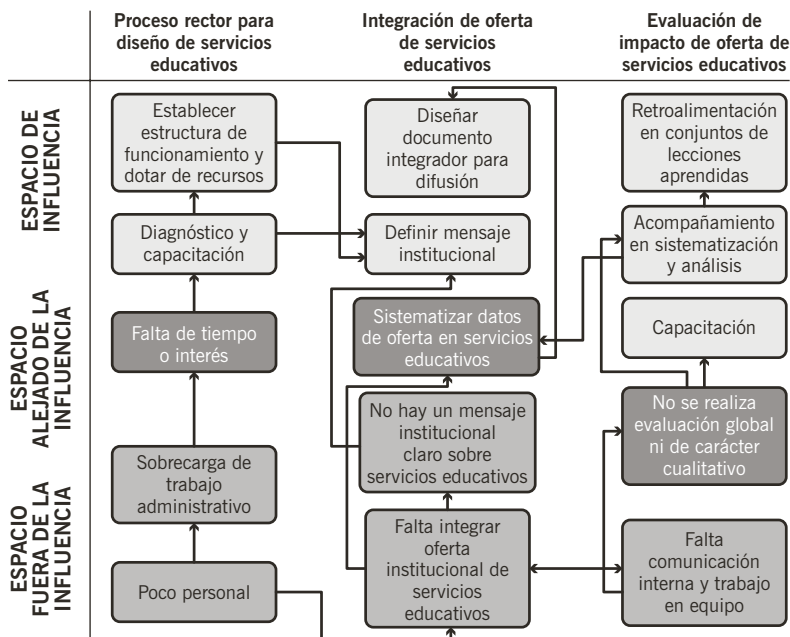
Proceso rector para diseño de servicios educativos

Integración de oferta de servicios educativos

Evaluación de impacto de oferta de servicios educativos

ESPACIO DE INFLUENCIA

ESPACIO ALEJADO DE LA INFLUENCIA

ESPACIO FUERA DE LA INFLUENCIA

Establecer estructura de funcionamiento y dotar de recursos

Diagnóstico y capacitación

Falta de tiempo o interés

Sobrecarga de trabajo administrativo

Poco personal

Diseñar documento integrador para difusión

Definir mensaje institucional

Sistematizar datos de oferta en servicios educativos

No hay un mensaje institucional claro sobre servicios educativos

Falta integrar oferta institucional de servicios educativos

Retroalimentación en conjuntos de lecciones aprendidas

Acompañamiento en sistematización y análisis

Capacitación

No se realiza evaluación global ni de carácter cualitativo

Falta comunicación interna y trabajo en equipo